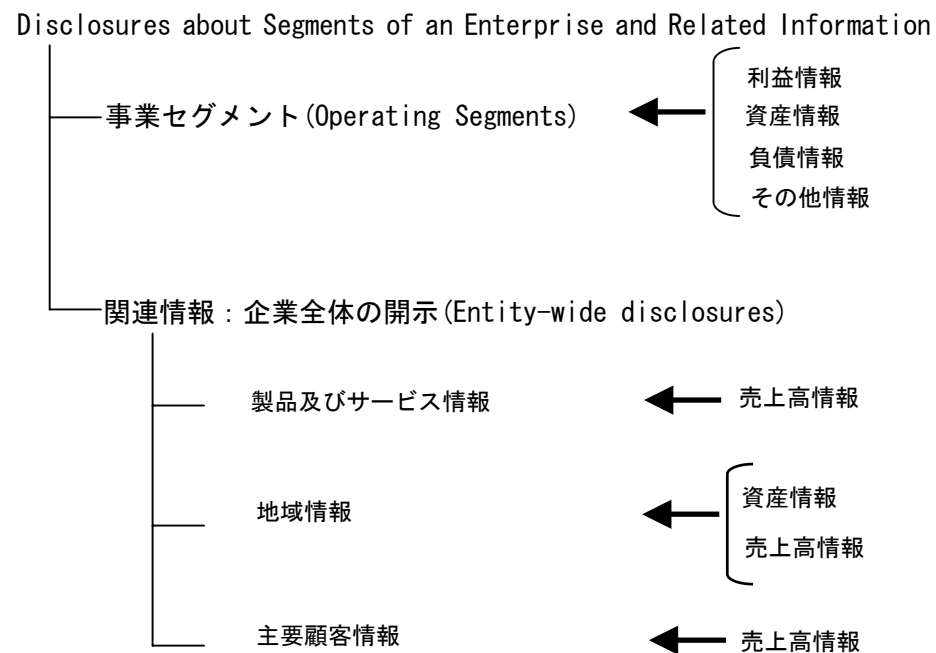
Disclosures about Segments of an Enterprise and Related Information

事業セグメント(Operating Segments)

利益情報
資産情報
負債情報
その他情報

関連情報：企業全体の開示(Entity-wide disclosures)

製品及びサービス情報

売上高情報

地域情報

資産情報
売上高情報

主要顧客情報

売上高情報